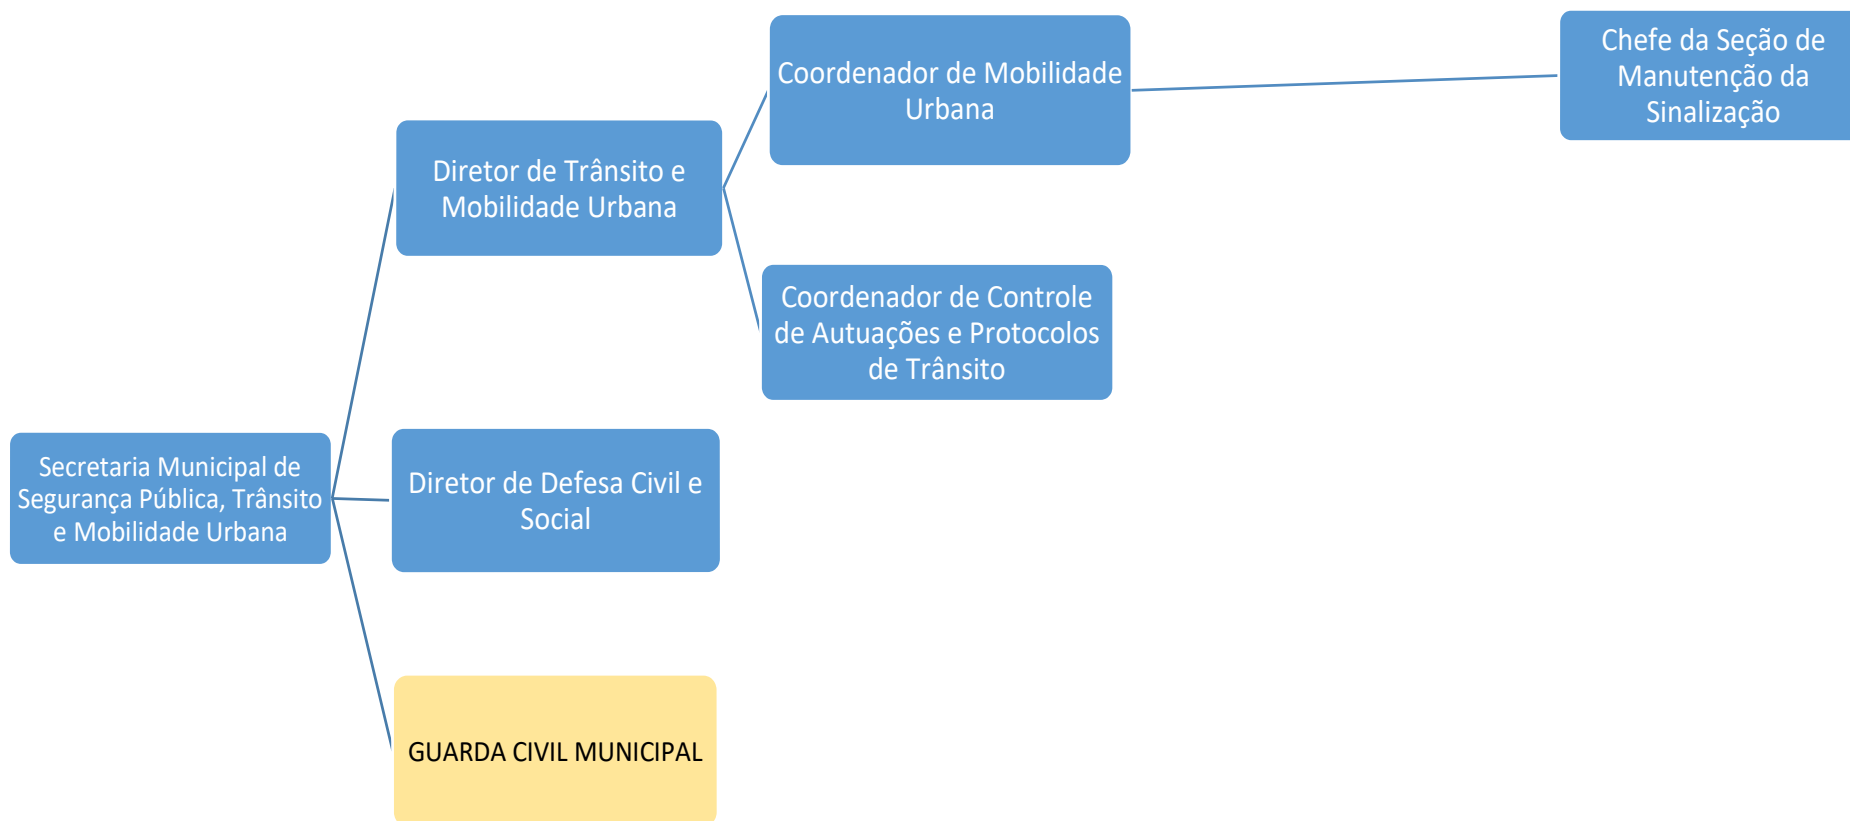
Secretaria Municipal de Segurança Pública, Trânsito e Mobilidade Urbana

Diretor de Trânsito e Mobilidade Urbana

Coordenador de Mobilidade Urbana

Chefe da Seção de Manutenção da Sinalização

Coordenador de Controle de Autuações e Protocolos de Trânsito

Diretor de Defesa Civil e Social

GUARDA CIVIL MUNICIPAL